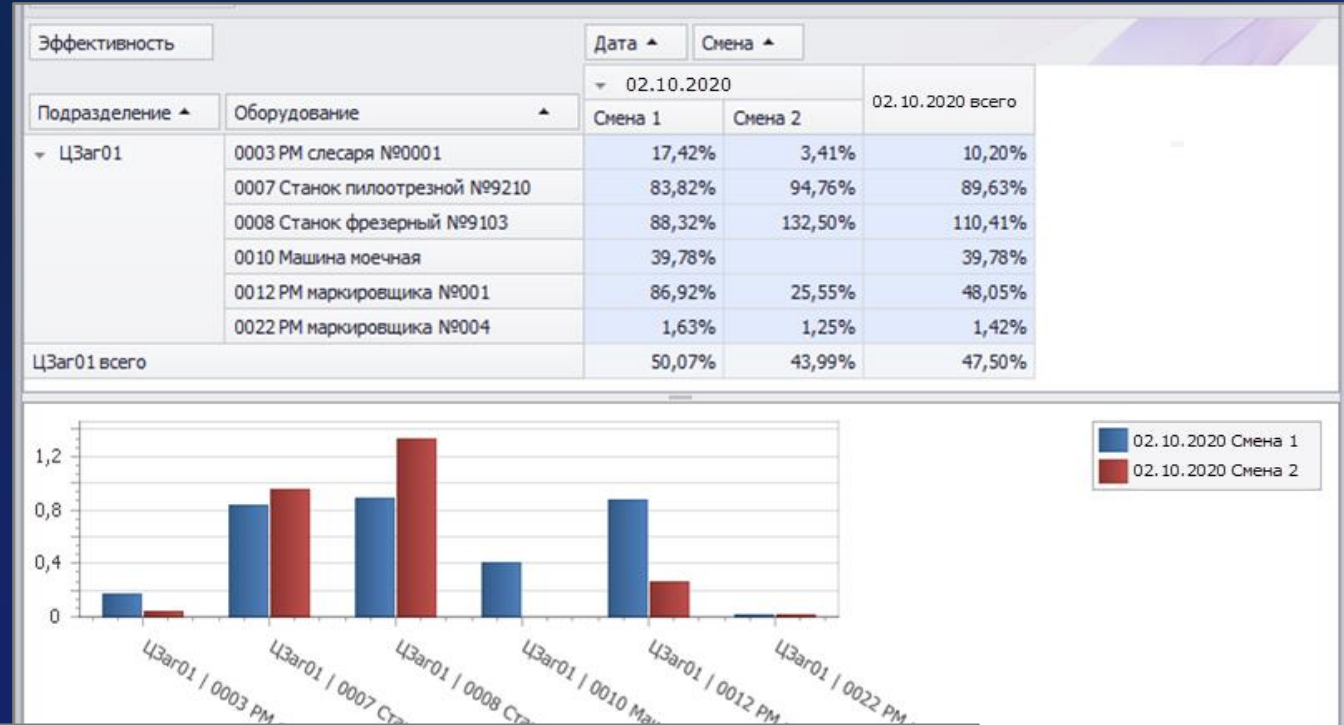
Эффективность

Дата ▲ Смена ▲

| Подразделение ▲ | Оборудование ▲ | 02.10.2020 Смена 1 | 02.10.2020 Смена 2 | 02.10.2020 всего |
|---|---|---|---|---|
| ЦЗаг01 | 0003 РМ слесаря №0001 | 17,42% | 3,41% | 10,20% |
| | 0007 Станок пилоотрезной №9210 | 83,82% | 94,76% | 89,63% |
| | 0008 Станок фрезерный №9103 | 88,32% | 132,50% | 110,41% |
| | 0010 Машина моечная | 39,78% | | 39,78% |
| | 0012 РМ маркировщика №001 | 86,92% | 25,55% | 48,05% |
| | 0022 РМ маркировщика №004 | 1,63% | 1,25% | 1,42% |
| ЦЗаг01 всего | | 50,07% | 43,99% | 47,50% |

1,2
0,8
0,4
0

ЦЗаг01 / 0003 РМ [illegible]
ЦЗаг01 / 0007 Ста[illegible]
ЦЗаг01 / 0008 Ста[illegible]
ЦЗаг01 / 0010 Ма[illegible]
ЦЗаг01 / 0012 РМ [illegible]
ЦЗаг01 / 0022 РМ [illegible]

02.10.2020 Смена 1
02.10.2020 Смена 2